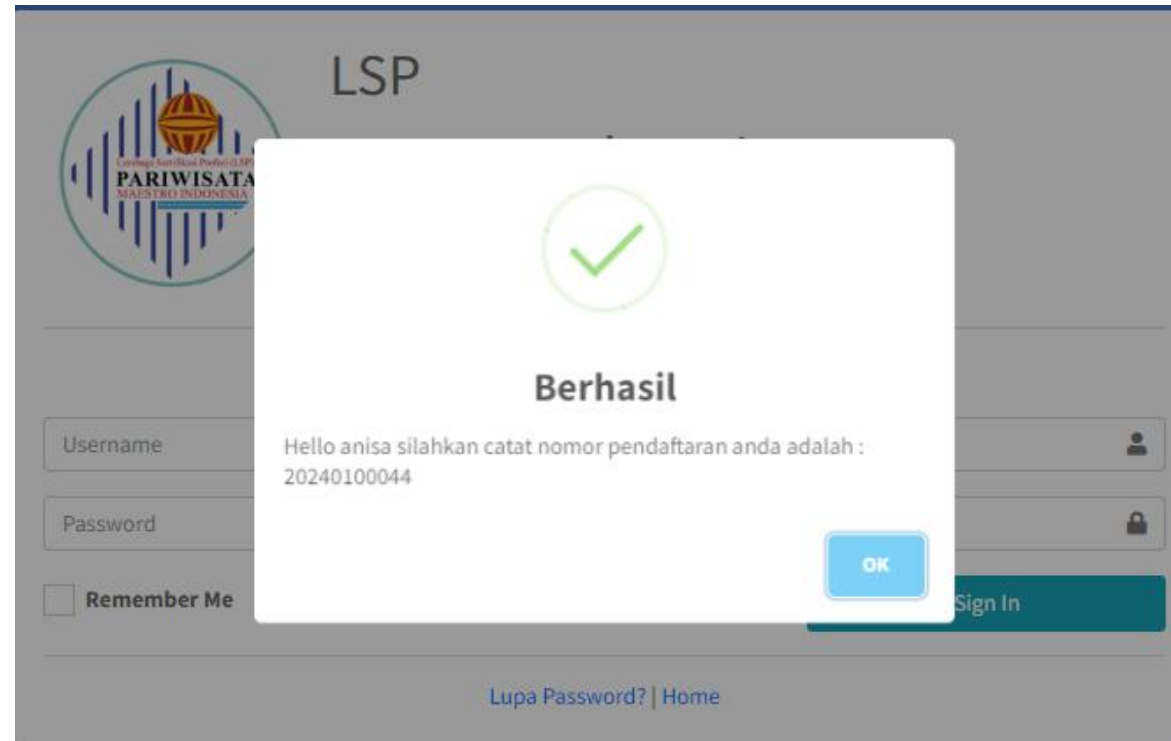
Lembaga Sertifikasi Profesi (LSP) PARIWISATA MAESTRO INDONESIA

LSP

Berhasil

Hello anisa silahkan catat nomor pendaftaran anda adalah : 20240100044

OK

Username

Password

Remember Me

Sign In

Lupa Password? | Home